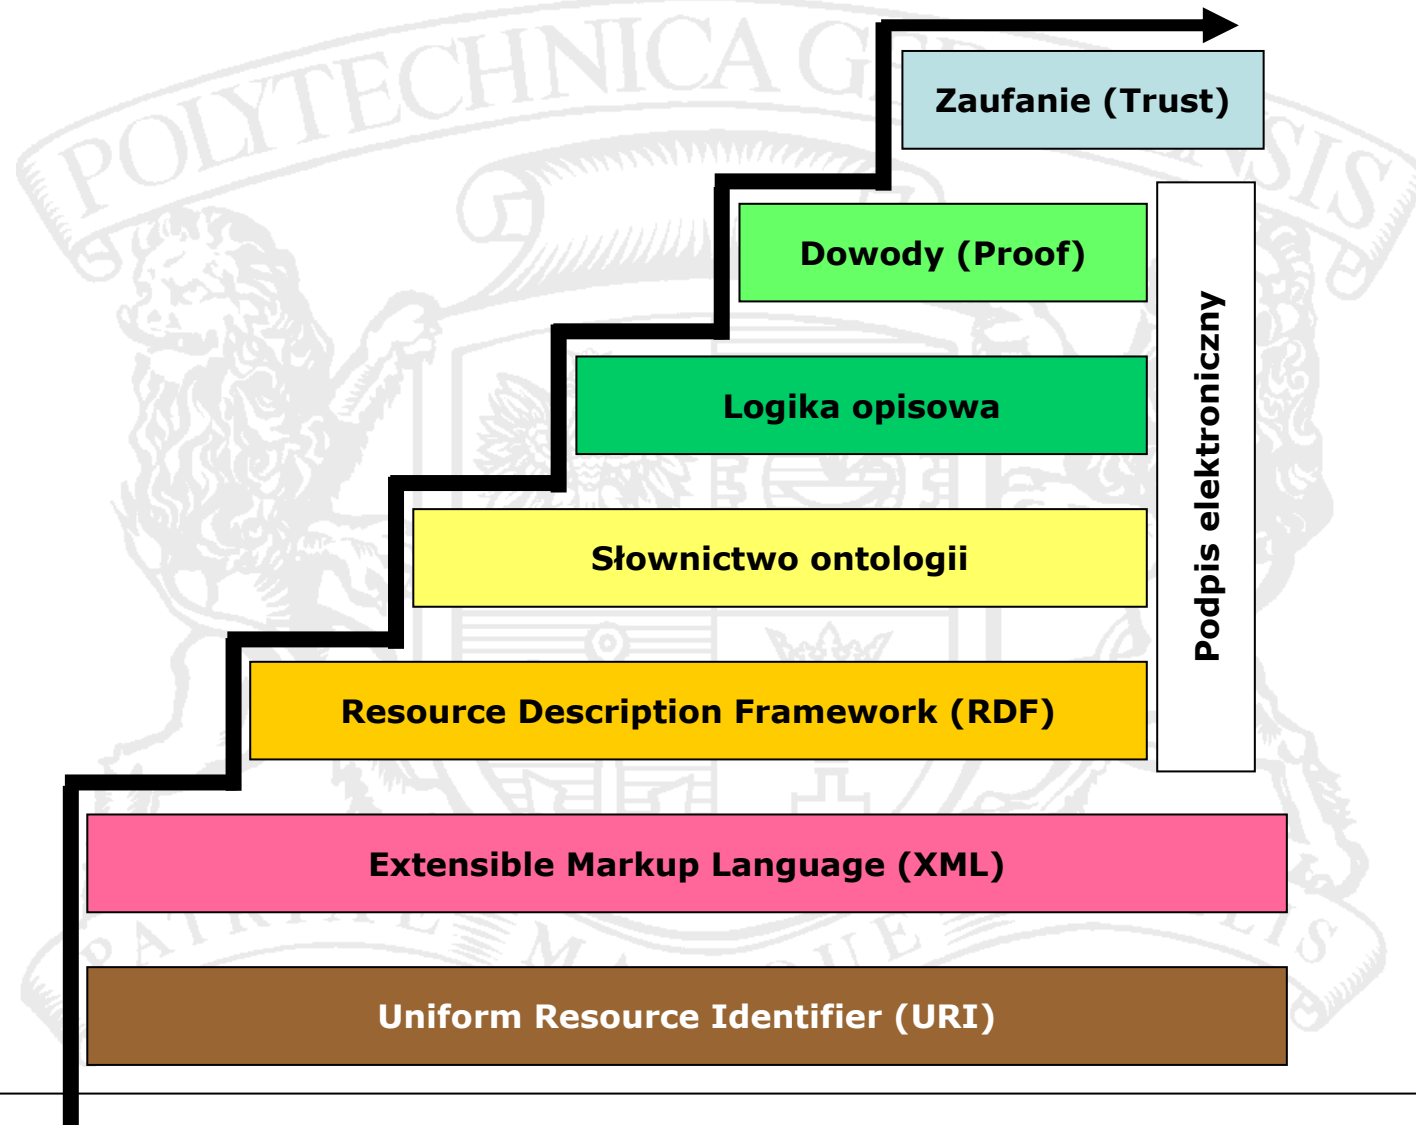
POLYTECHNICA G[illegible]

Zaufanie (Trust)

Dowody (Proof)

Logika opisowa

Słownictwo ontologii

Resource Description Framework (RDF)

Podpis elektroniczny

Extensible Markup Language (XML)

Uniform Resource Identifier (URI)